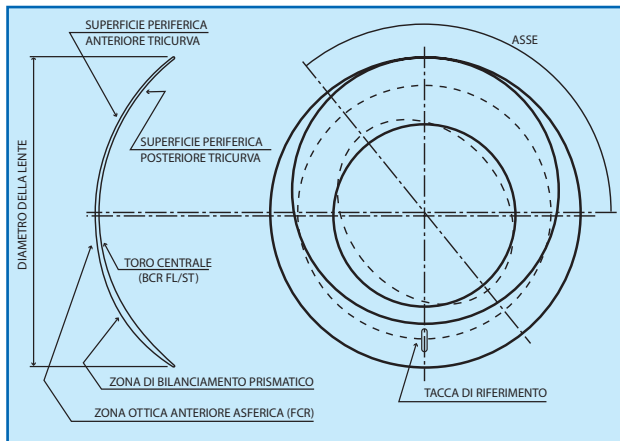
SUPERFICIE PERIFERICA ANTERIORE TRICURVA

SUPERFICIE PERIFERICA POSTERIORE TRICURVA

DIAMETRO DELLA LENTE

TORO CENTRALE (BCR FL/ST)

ZONA DI BILANCIAMENTO PRISMATICO

ZONA OTTICA ANTERIORE ASFERICA (FCR)

ASSE

TACCA DI RIFERIMENTO